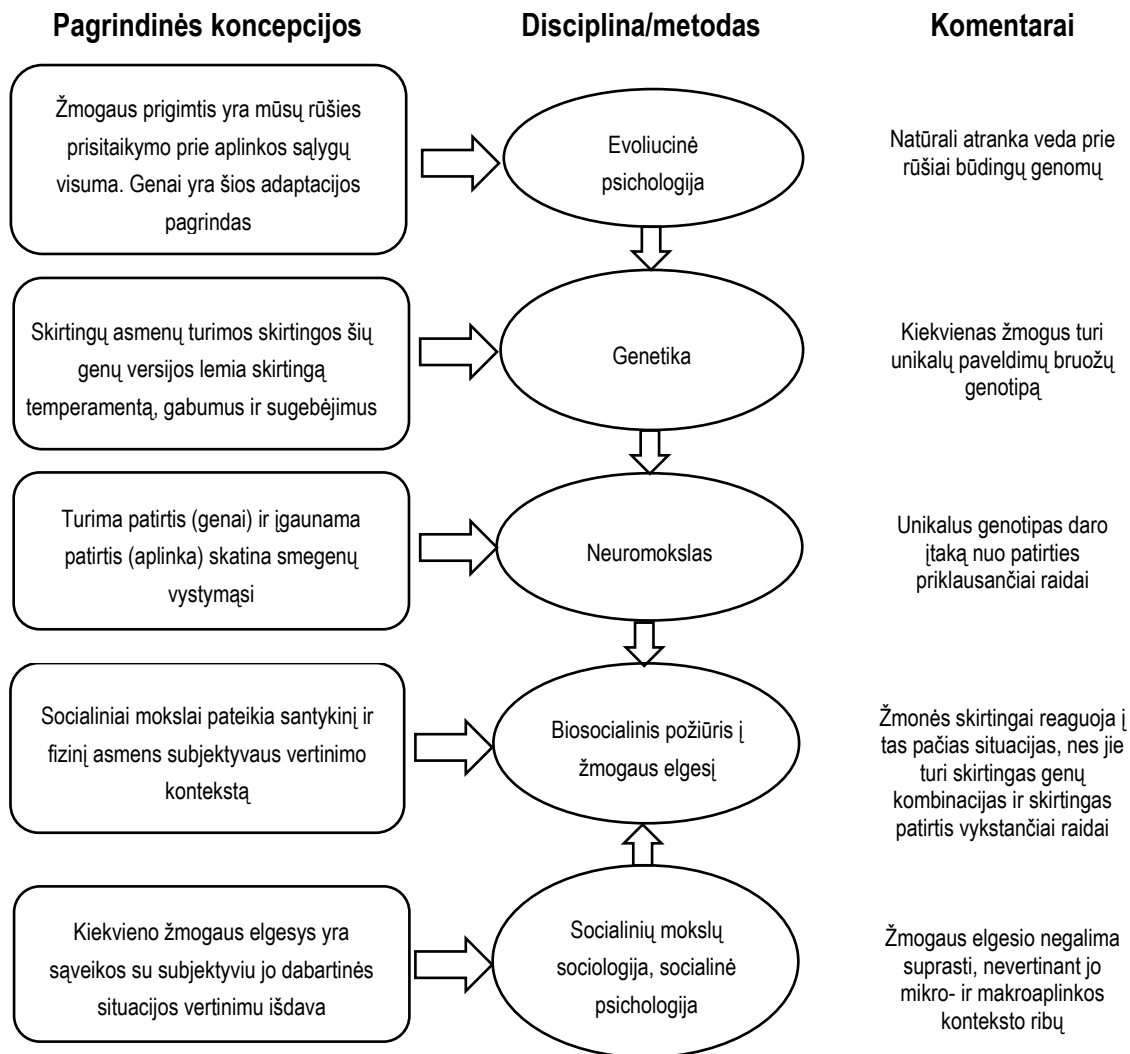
Pagrindinės koncepcijos

Disciplina/metodas

Komentarai

Žmogaus prigimtis yra mūsų rūšies prisitaikymo prie aplinkos sąlygų visuma. Genai yra šios adaptacijos pagrindas

Evoliucinė psichologija

Natūrali atranka veda prie rūšiai būdingų genomų

Skirtingų asmenų turimos skirtingos šių genų versijos lemia skirtingą temperamentą, gabumus ir sugebėjimus

Genetika

Kiekvienas žmogus turi unikalų paveldimų bruožų genotipą

Turima patirtis (genai) ir įgaunama patirtis (aplinka) skatina smegenų vystymąsi

Neuromokslas

Unikalus genotipas daro įtaką nuo patirties priklausančiai raidai

Socialiniai mokslai pateikia santykinį ir fizinį asmens subjektyvaus vertinimo kontekstą

Biosocialinis požiūris į žmogaus elgesį

Žmonės skirtingai reaguoja į tas pačias situacijas, nes jie turi skirtingas genų kombinacijas ir skirtingas patirtis vykstančiai raidai

Kiekvieno žmogaus elgesys yra sąveikos su subjektyviu jo dabartinės situacijos vertinimu išdava

Socialinių mokslų sociologija, socialinė psichologija

Žmogaus elgesio negalima suprasti, nevertinant jo mikro- ir makroaplinkos konteksto ribų